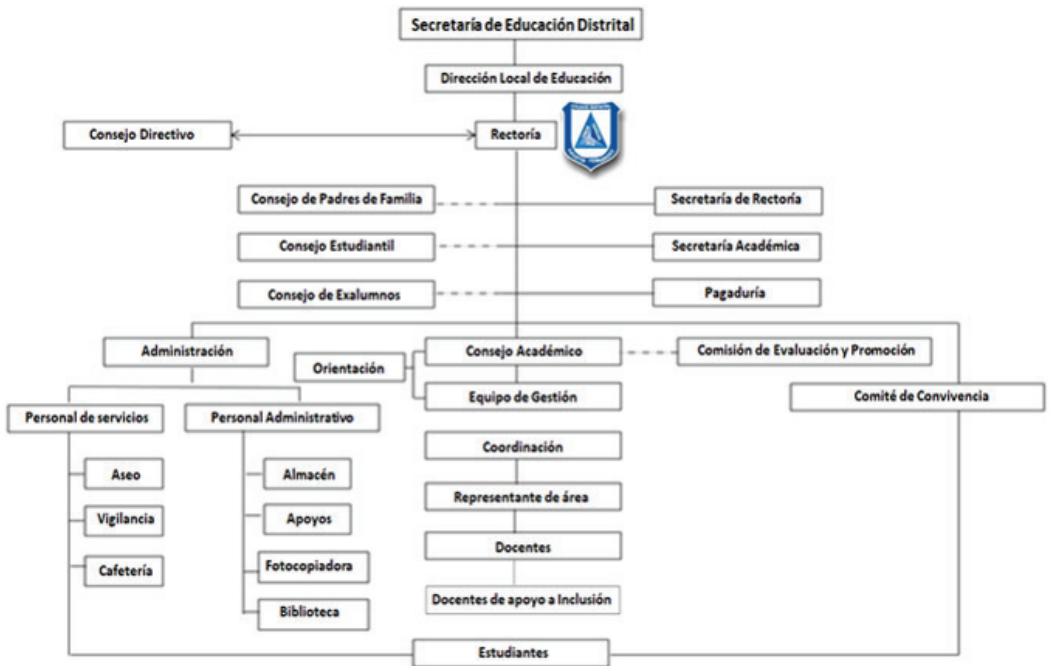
Secretaría de Educación Distrital

Dirección Local de Educación

Consejo Directivo

Rectoría

Consejo de Padres de Familia

Secretaría de Rectoría

Consejo Estudiantil

Secretaría Académica

Consejo de Exalumnos

Pagaduría

Administración

Orientación

Consejo Académico

Comisión de Evaluación y Promoción

Equipo de Gestión

Comité de Convivencia

Personal de servicios

Personal Administrativo

Aseo

Vigilancia

Cafetería

Almacén

Apoyos

Fotocopiadora

Biblioteca

Coordinación

Representante de área

Docentes

Docentes de apoyo a Inclusión

Estudiantes